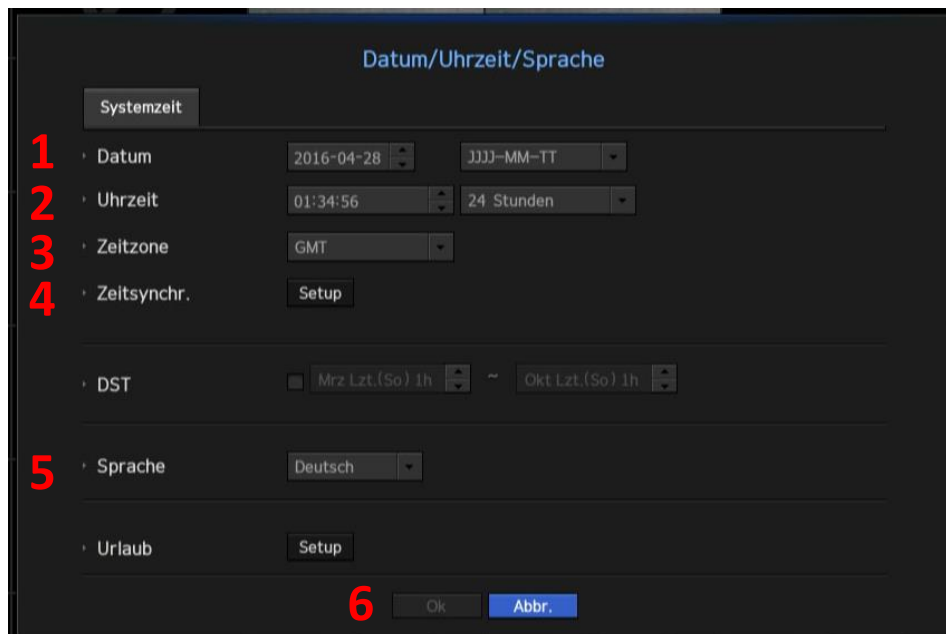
Datum/Uhrzeit/Sprache

Systemzeit

1 Datum 2016-04-28 JJJJ-MM-TT

2 Uhrzeit 01:34:56 24 Stunden

3 Zeitzone GMT

4 Zeitsynchr. Setup

DST Mrz Lzt.(So) 1h ~ Okt Lzt.(So) 1h

5 Sprache Deutsch

Urlaub Setup

6 Ok Abbr.